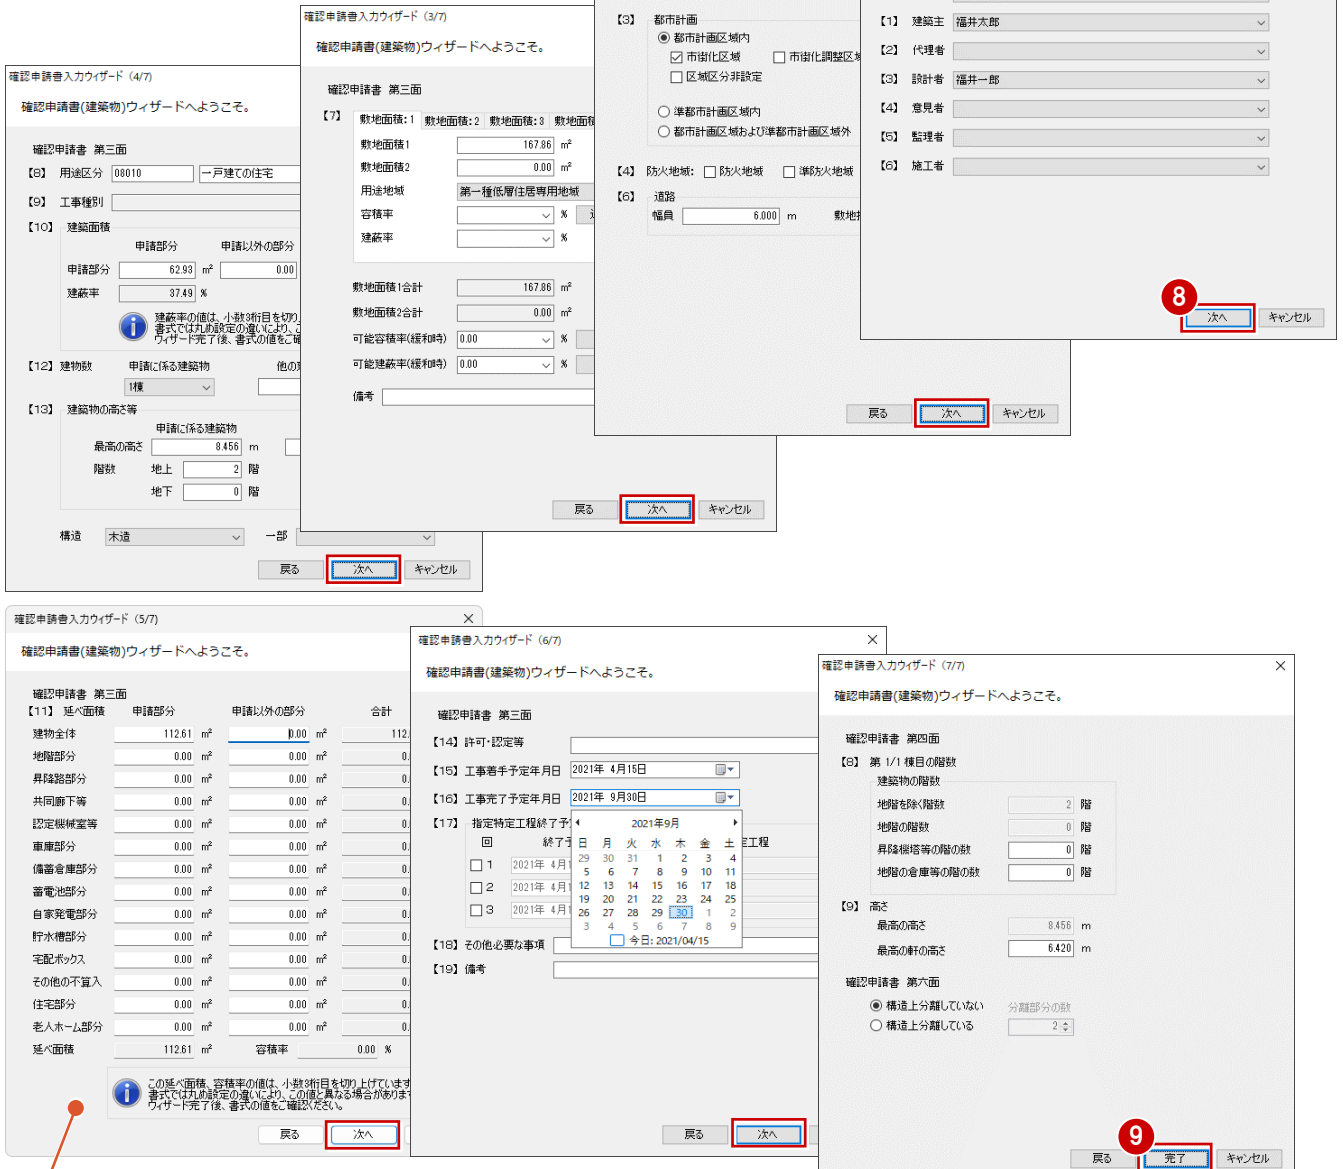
確認申請書入力ウィザード (4/7)

確認申請書(建築物)ウィザードへようこそ。

確認申請書 第三面

【8】 用途区分 08010 一戸建ての住宅

【9】 工事種別

【10】 建築面積

申請部分 申請以外の部分

申請部分 62.93 ㎡ 0.00

建蔽率 37.49 %

建蔽率の値は、小数3桁目を切り 書式では丸め設定の違いにより、 ウィザード完了後、書式の値をご確

【12】 建物数 申請に係る建築物 他の

1棟

【13】 建築物の高さ等

申請に係る建築物

最高の高さ 8.456 m

階数 地上 2 階

地下 0 階

構造 木造 一部

戻る 次へ キャンセル

確認申請書入力ウィザード (3/7)

確認申請書(建築物)ウィザードへようこそ。

確認申請書 第三面

【7】 敷地面積:1 敷地面積:2 敷地面積:3 敷地面積

敷地面積1 167.86 ㎡

敷地面積2 0.00 ㎡

用途地域 第一種低層住居専用地域

容積率 %

建蔽率 %

敷地面積1合計 167.86 ㎡

敷地面積2合計 0.00 ㎡

可能容積率(緩和時) 0.00 %

可能建蔽率(緩和時) 0.00 %

備考

戻る 次へ キャンセル

【3】 都市計画

都市計画区域内

市街化区域 市街化調整区域

区域区分非設定

準都市計画区域内

都市計画区域および準都市計画区域外

【4】 防火地域: 防火地域 準防火地域

【6】 道路

幅員 6.000 m 敷地

戻る 次へ キャンセル

【1】 建築主 福井太郎

【2】 代理者

【3】 設計者 福井一郎

【4】 意見者

【5】 監理者

【6】 施工者

8

次へ キャンセル

確認申請書入力ウィザード (5/7)

確認申請書(建築物)ウィザードへようこそ。

確認申請書 第三面

【11】 延べ面積 申請部分 申請以外の部分 合計

建物全体 112.61 ㎡ 0.00 ㎡ 112.

地階部分 0.00 ㎡ 0.00 ㎡

昇降路部分 0.00 ㎡ 0.00 ㎡

共同廊下等 0.00 ㎡ 0.00 ㎡

認定機械室等 0.00 ㎡ 0.00 ㎡

車庫部分 0.00 ㎡ 0.00 ㎡

備蓄倉庫部分 0.00 ㎡ 0.00 ㎡

蓄電池部分 0.00 ㎡ 0.00 ㎡

自家発電部分 0.00 ㎡ 0.00 ㎡

貯水槽部分 0.00 ㎡ 0.00 ㎡

宅配ボックス 0.00 ㎡ 0.00 ㎡

その他の不算入 0.00 ㎡ 0.00 ㎡

住宅部分 0.00 ㎡ 0.00 ㎡

老人ホーム部分 0.00 ㎡ 0.00 ㎡

延べ面積 112.61 ㎡ 容積率 0.00 %

この延べ面積、容積率の値は、小数3桁目を切り上げています 書式では丸め設定の違いにより、この値と異なる場合があります ウィザード完了後、書式の値をご確認ください。

戻る 次へ

確認申請書入力ウィザード (6/7)

確認申請書(建築物)ウィザードへようこそ。

確認申請書 第三面

【14】 許可・認定等

【15】 工事着手予定年月日 2021年 4月15日

【16】 工事完了予定年月日 2021年 9月30日

【17】 指定特定工程終了予 2021年9月

回 終了予 日 月 火 水 木 金 土 工程

1 2021年 4月 29 30 31 1 2 3 4

2 2021年 4月 5 6 7 8 9 10 11

3 2021年 4月 12 13 14 15 16 17 18

19 20 21 22 23 24 25

26 27 28 29 30 1 2

3 4 5 6 7 8 9

今日: 2021/04/15

【18】 その他必要な事項

【19】 備考

戻る 次へ

確認申請書入力ウィザード (7/7)

確認申請書(建築物)ウィザードへようこそ。

確認申請書 第四面

【8】 第 1/1 棟目の階数

建築物の階数

地階を除く階数 2 階

地階の階数 0 階

昇降機塔等の階の数 0 階

地階の倉庫等の階の数 0 階

【9】 高さ

最高の高さ 8.456 m

最高の軒の高さ 6.420 m

確認申請書 第六面

構造上分離していない 分離部分の数

構造上分離している 2

9

戻る 完了 キャンセル